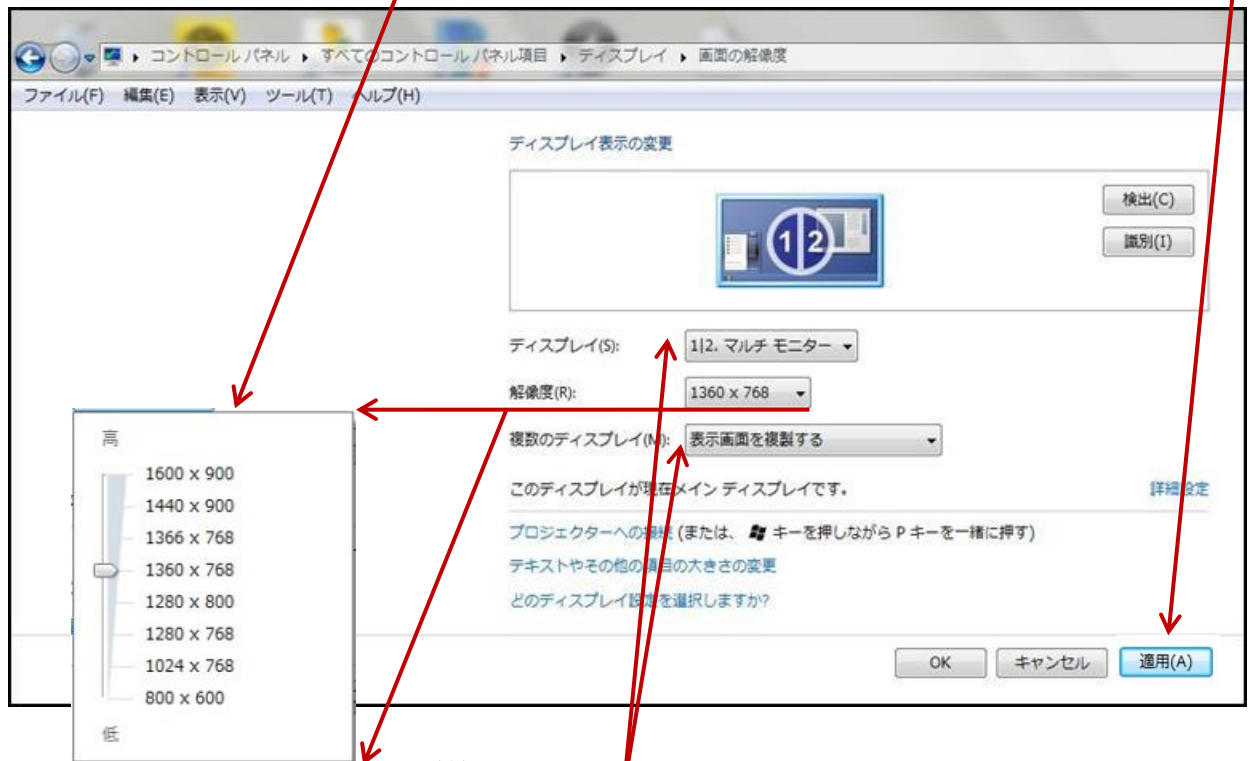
▸ コントロールパネル ▸ すべてのコントロールパネル項目 ▸ ディスプレイ ▸ 画面の解像度

ファイル(F) 編集(E) 表示(V) ツール(T) ヘルプ(H)

ディスプレイ表示の変更

検出(C)

識別(I)

1|2

ディスプレイ(S): 1|2. マルチ モニター

解像度(R): 1360 x 768

複数のディスプレイ(M): 表示画面を複製する

このディスプレイが現在メイン ディスプレイです。

詳細設定

プロジェクターへの接続 (または、 キーを押しながら P キーを一緒に押す)

テキストやその他の項目の大きさの変更

どのディスプレイ設定を選択しますか?

OK キャンセル 適用(A)

高

1600 x 900

1440 x 900

1366 x 768

1360 x 768

1280 x 800

1280 x 768

1024 x 768

800 x 600

低